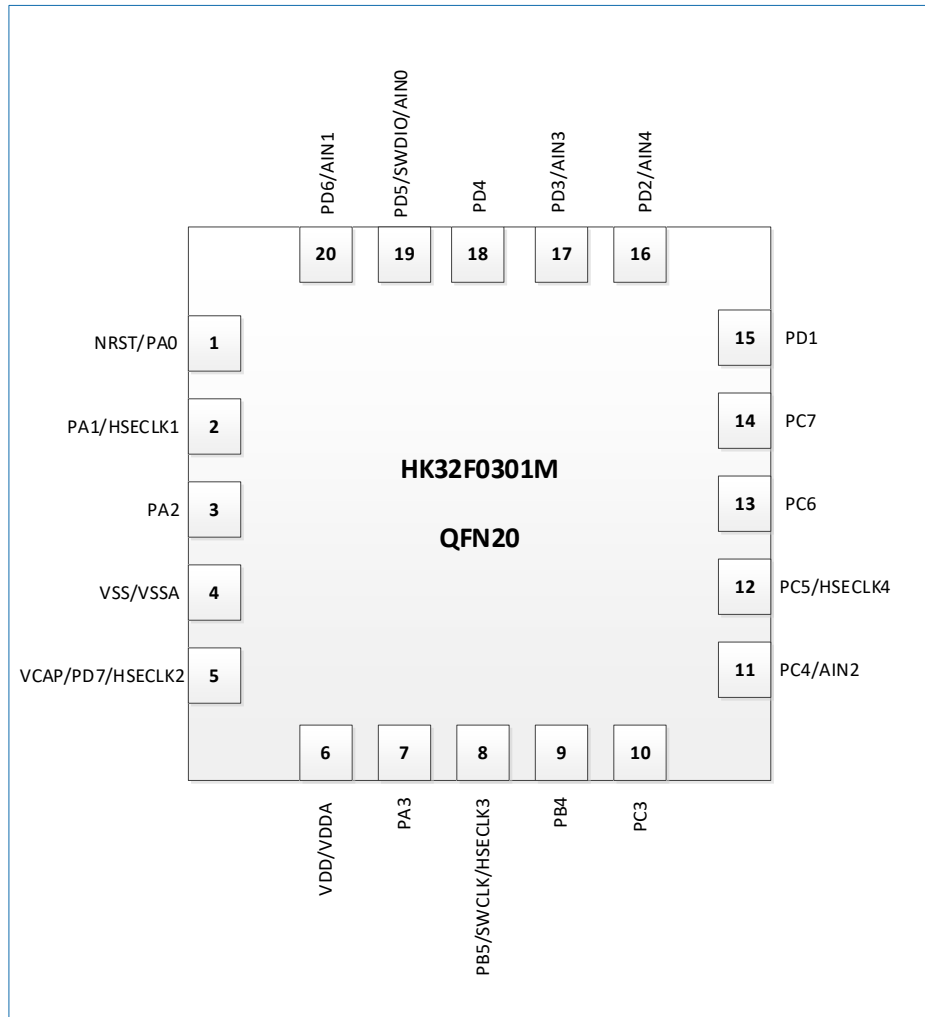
PD6/AIN1
PD5/SWDIO/AIN0
PD4
PD3/AIN3
PD2/AIN4

20
19
18
17
16

NRST/PA0 1
PA1/HSECLK1 2
PA2 3
VSS/VSSA 4
VCAP/PD7/HSECLK2 5

15 PD1
14 PC7
13 PC6
12 PC5/HSECLK4
11 PC4/AIN2

HK32F0301M

QFN20

6
7
8
9
10

VDD/VDDA
PA3
PB5/SWCLK/HSECLK3
PB4
PC3